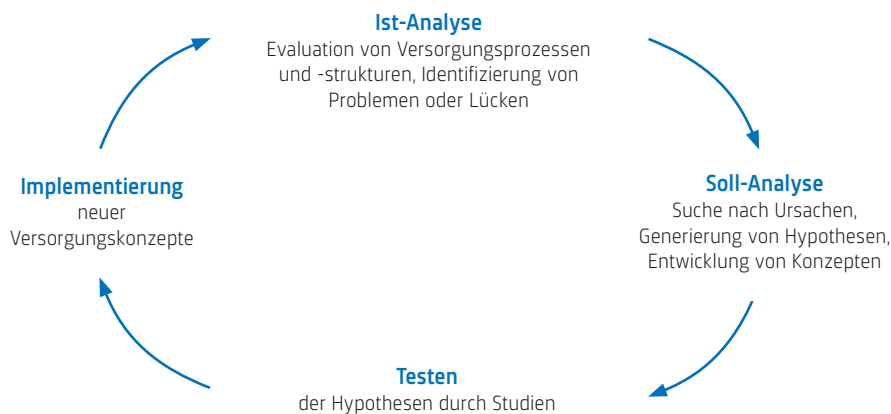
Ist-Analyse
Evaluation von Versorgungsprozessen und -strukturen, Identifizierung von Problemen oder Lücken

Soll-Analyse
Suche nach Ursachen, Generierung von Hypothesen, Entwicklung von Konzepten

Testen
der Hypothesen durch Studien

Implementierung
neuer Versorgungskonzepte